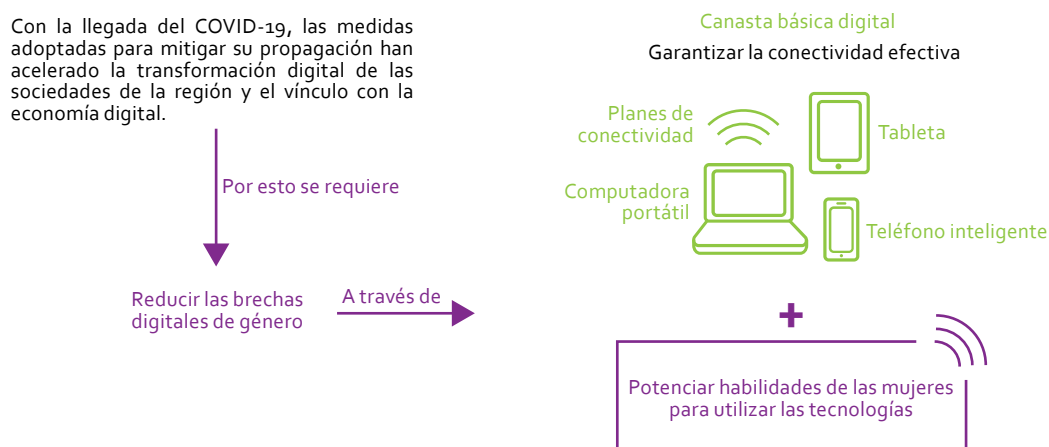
Con la llegada del COVID-19, las medidas adoptadas para mitigar su propagación han acelerado la transformación digital de las sociedades de la región y el vínculo con la economía digital.

Por esto se requiere

Reducir las brechas digitales de género

A través de

Canasta básica digital

Garantizar la conectividad efectiva

Planes de conectividad

Tableta

Computadora portátil

Teléfono inteligente

+

Potenciar habilidades de las mujeres para utilizar las tecnologías